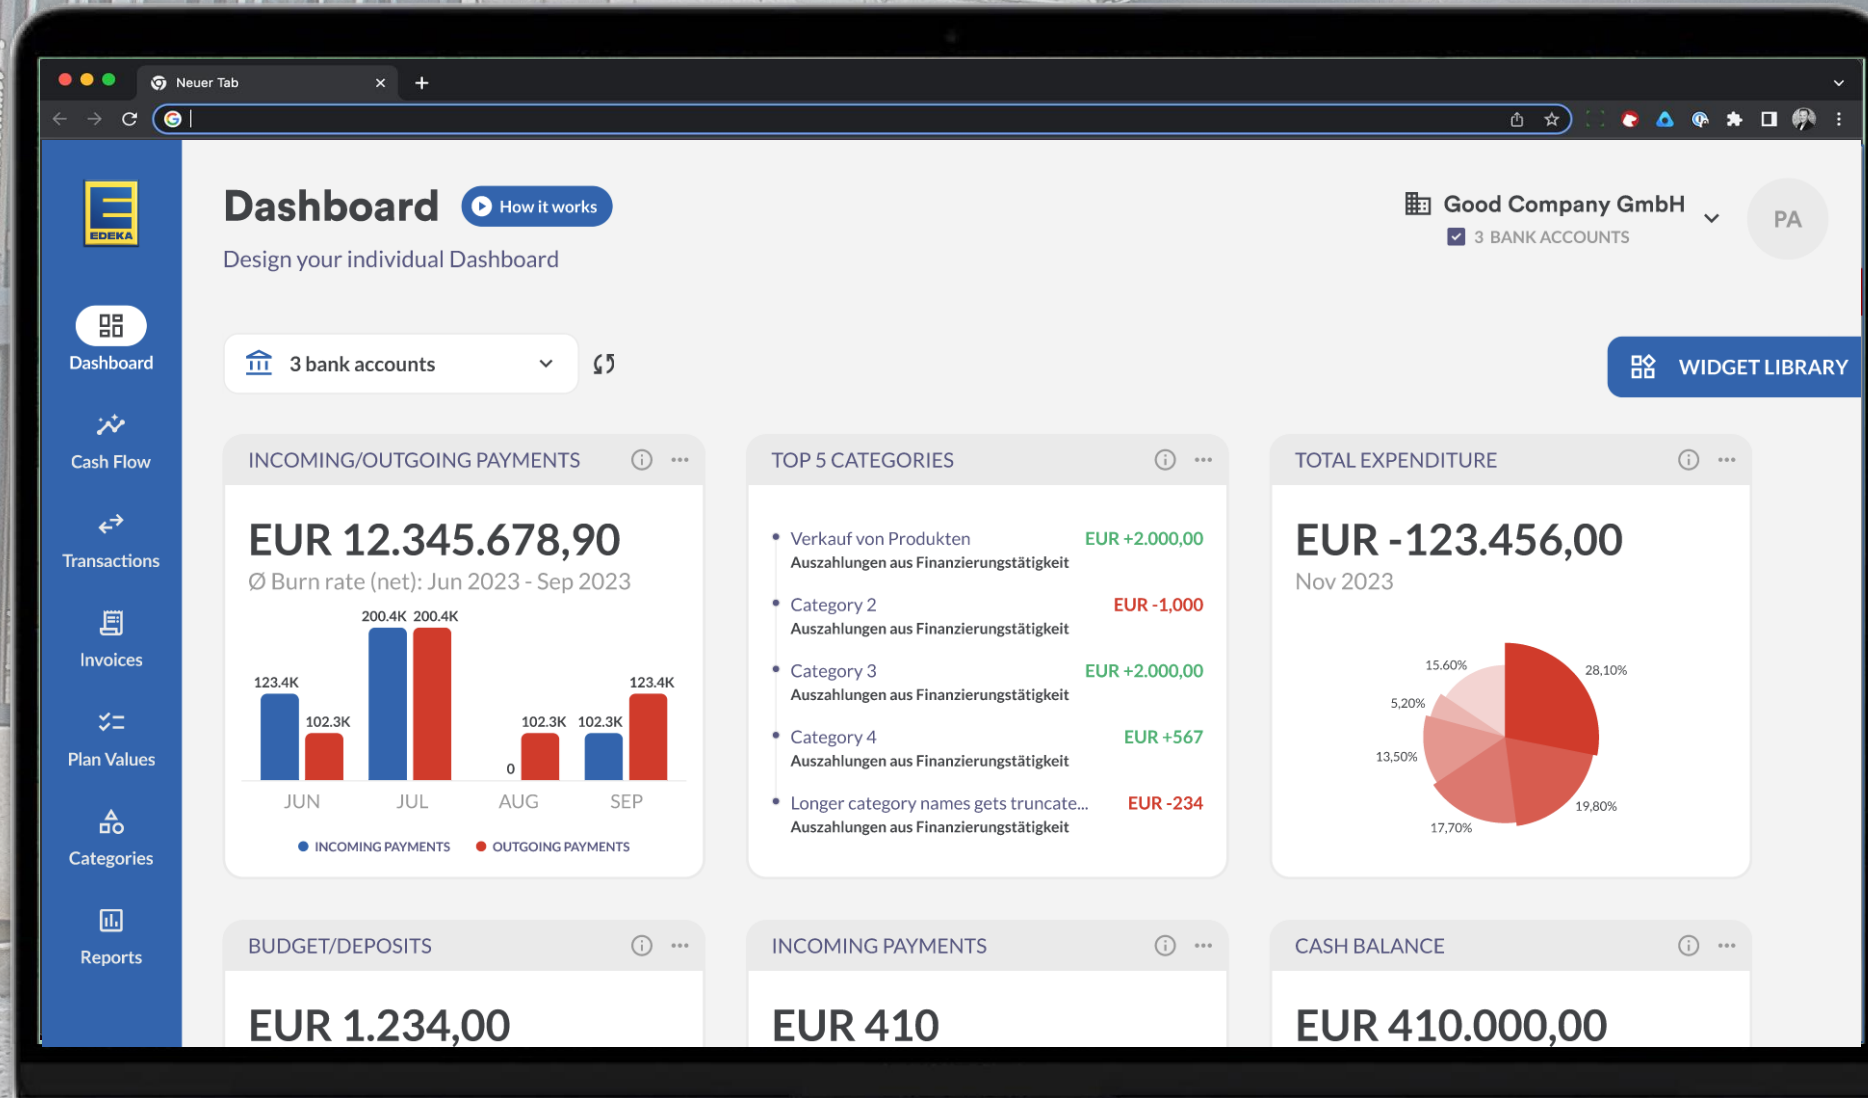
Neuer Tab

EDEKA

Dashboard

Cash Flow

Transactions

Invoices

Plan Values

Categories

Reports

Dashboard How it works

Design your individual Dashboard

Good Company GmbH
3 BANK ACCOUNTS

PA

3 bank accounts

WIDGET LIBRARY

INCOMING/OUTGOING PAYMENTS

EUR 12.345.678,90
Ø Burn rate (net): Jun 2023 - Sep 2023

| | JUN | JUL | AUG | SEP |
|---|---|---|---|---|
| INCOMING PAYMENTS | 123.4K | 200.4K | 0 | 102.3K |
| OUTGOING PAYMENTS | 102.3K | 200.4K | 102.3K | 123.4K |

TOP 5 CATEGORIES

Verkauf von Produkten EUR +2.000,00
Auszahlungen aus Finanzierungstätigkeit

Category 2 EUR -1,000
Auszahlungen aus Finanzierungstätigkeit

Category 3 EUR +2.000,00
Auszahlungen aus Finanzierungstätigkeit

Category 4 EUR +567
Auszahlungen aus Finanzierungstätigkeit

Longer category names gets truncate... EUR -234
Auszahlungen aus Finanzierungstätigkeit

TOTAL EXPENDITURE

EUR -123.456,00
Nov 2023

15.60%
28,10%
5,20%
13,50%
19,80%
17,70%

BUDGET/DEPOSITS

EUR 1.234,00

INCOMING PAYMENTS

EUR 410

CASH BALANCE

EUR 410.000,00